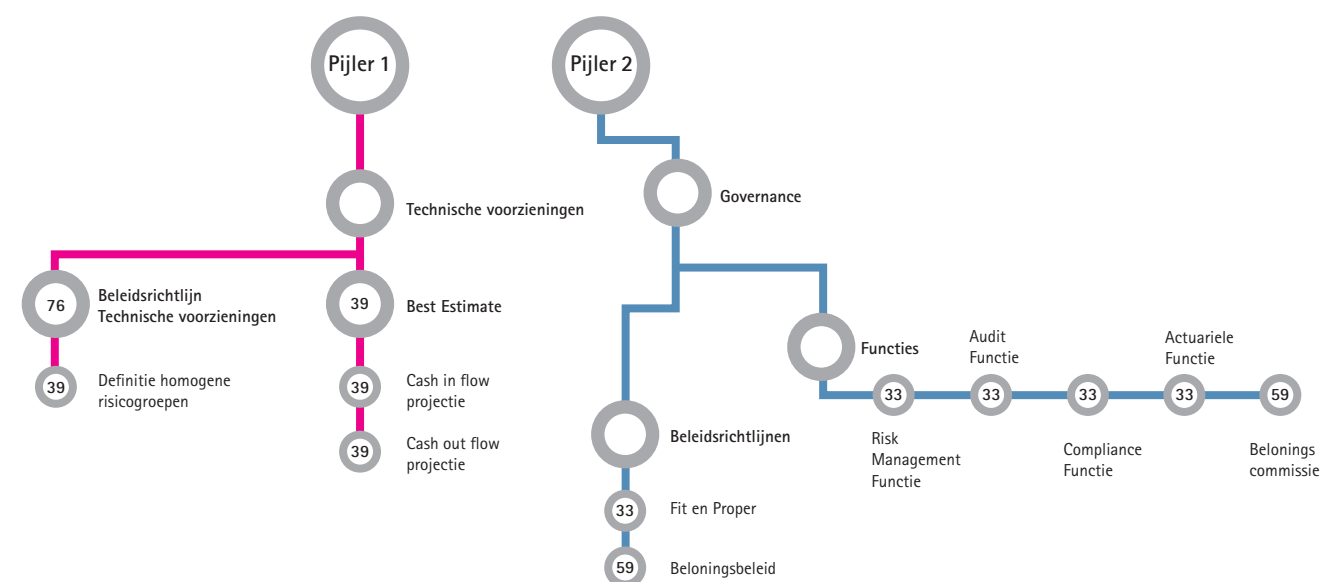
Pijler 1

Technische voorzieningen

76 Beleidsrichtlijn Technische voorzieningen

39 Definitie homogene risicogroepen

39 Best Estimate

39 Cash in flow projectie

39 Cash out flow projectie

Pijler 2

Governance

Beleidsrichtlijnen

33 Fit en Proper

59 Beloningsbeleid

Functies

33 Risk Management Functie

Audit Functie 33

33 Compliance Functie

Actuariele Functie 33

59 Belonings commissie